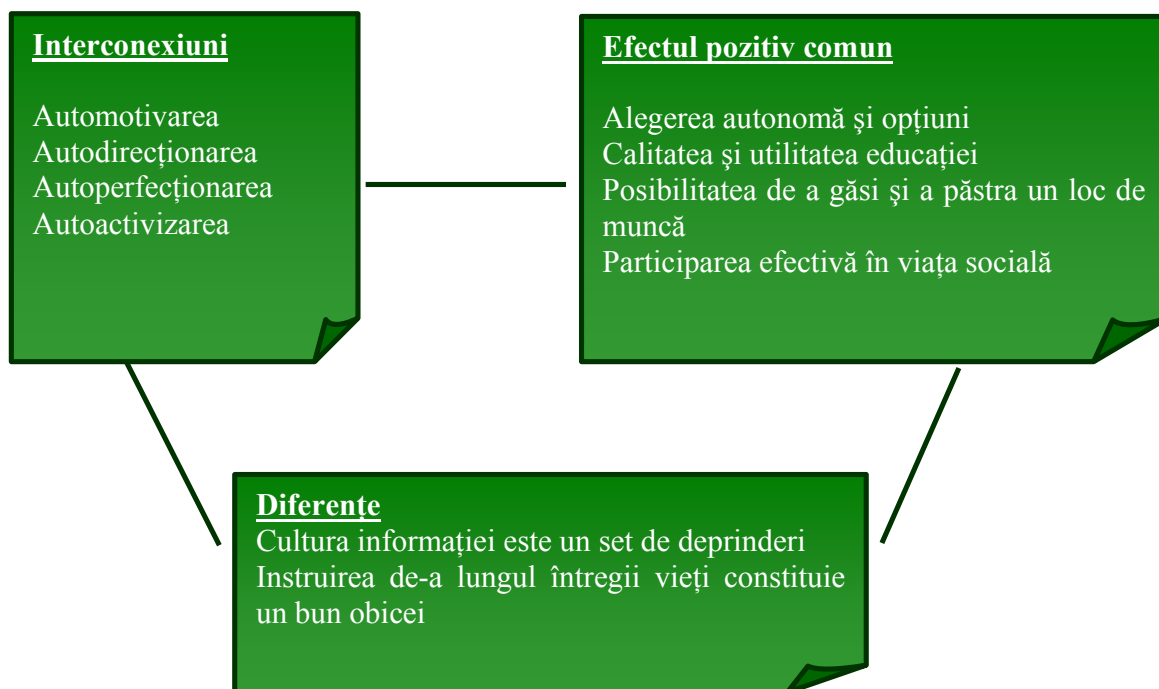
Interconexiuni

Automotivarea
Autodirecţionarea
Autoperfecţionarea
Autoactivizarea

Efectul pozitiv comun

Alegerea autonomă şi opţiuni
Calitatea şi utilitatea educaţiei
Posibilitatea de a găsi şi a păstra un loc de muncă
Participarea efectivă în viaţa socială

Diferenţe
Cultura informaţiei este un set de deprinderi
Instruirea de-a lungul întregii vieţi constituie un bun obicei